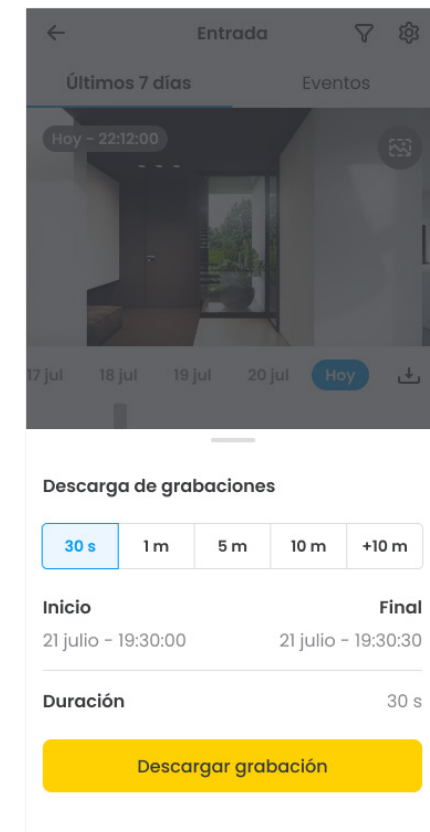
Entrada

Últimos 7 días
Eventos

Hoy - 22:12:00

17 jul
18 jul
19 jul
20 jul
Hoy

Descarga de grabaciones

| 30 s | 1 m | 5 m | 10 m | +10 m |
|---|---|---|---|---|

Inicio
21 julio - 19:30:00

Final
21 julio - 19:30:30

Duración
30 s

Descargar grabación